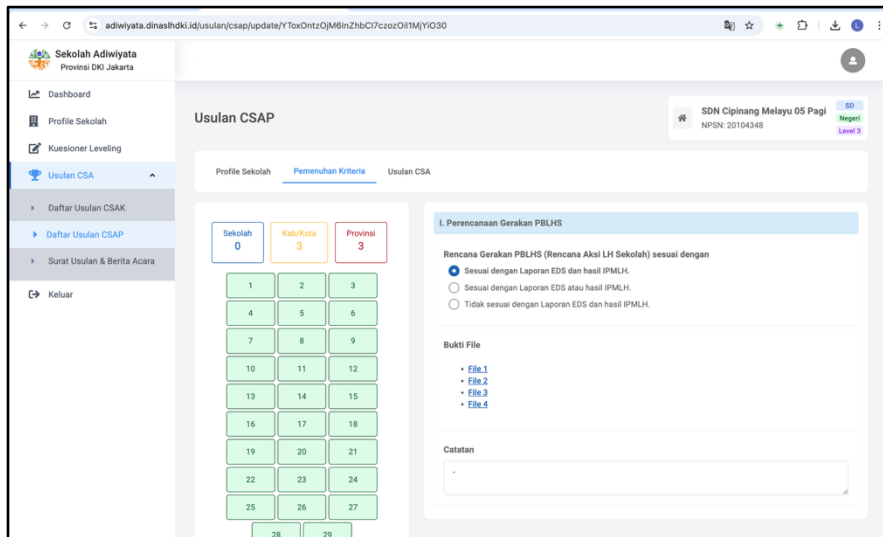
adiwiyata.dinaslhdki.id/usulan/csap/update/YToxOntzOjM6InZhbCI7czozOiI1MjYiO30

Sekolah Adiwiyata
Provinsi DKI Jakarta

Dashboard
Profile Sekolah
Kuesioner Leveling
Usulan CSA
Daftar Usulan CSAK
Daftar Usulan CSAP
Surat Usulan & Berita Acara
Keluar

Usulan CSAP

SDN Cipinang Melayu 05 Pagi
NPSN: 20104348
SD
Negeri
Level 3

Profile Sekolah
Pemenuhan Kriteria
Usulan CSA

| Sekolah | Kab/Kota | Provinsi |
|---|---|---|
| 0 | 3 | 3 |

| 1 | 2 | 3 |
|---|---|---|
| 4 | 5 | 6 |
| 7 | 8 | 9 |
| 10 | 11 | 12 |
| 13 | 14 | 15 |
| 16 | 17 | 18 |
| 19 | 20 | 21 |
| 22 | 23 | 24 |
| 25 | 26 | 27 |
| 28 | 29 | |

I. Perencanaan Gerakan PBLHS

Rencana Gerakan PBLHS (Rencana Aksi LH Sekolah) sesuai dengan
Sesuai dengan Laporan EDS dan hasil IPMLH.
Sesuai dengan Laporan EDS atau hasil IPMLH.
Tidak sesuai dengan Laporan EDS dan hasil IPMLH.

Bukti File
File 1
File 2
File 3
File 4

Catatan
-